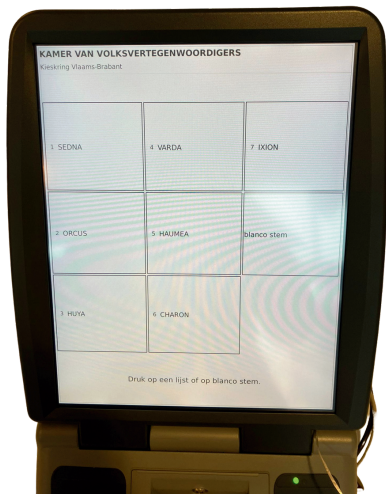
KAMER VAN VOLKSVERTEGENWOORDIGERS
Kieskring Vlaams-Brabant

| | | |
|---|---|---|
| 1 SEDNA | 4 VARDA | 7 IXION |
| 2 ORCUS | 5 HAUMEA | blanco stem |
| 3 HUYA | 6 CHARON | |

Druk op een lijst of op blanco stem.